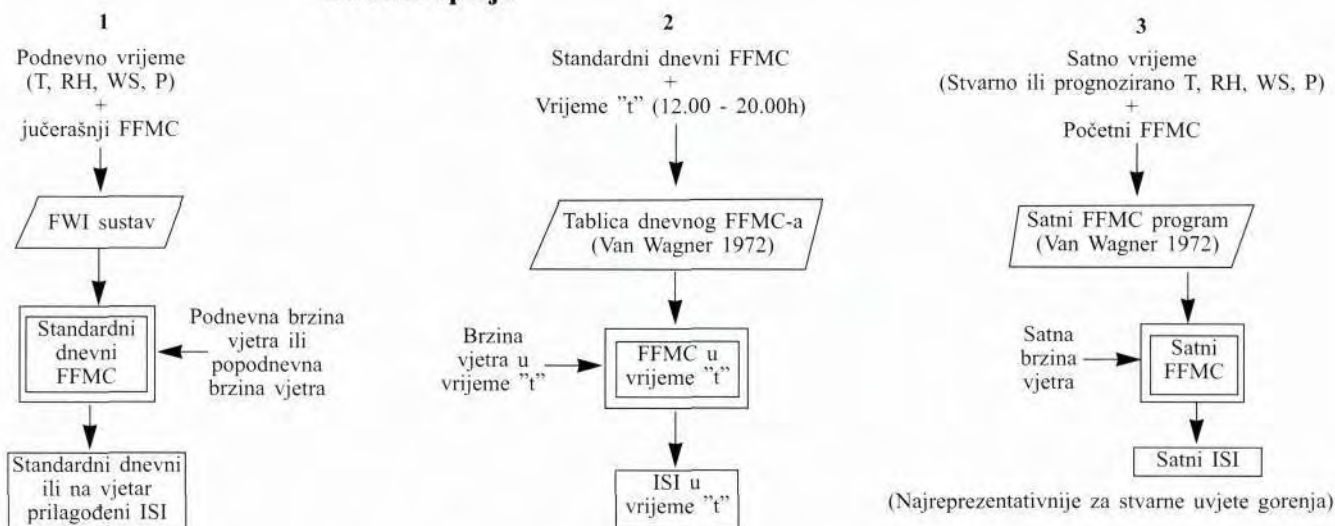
1

Podnevno vrijeme (T, RH, WS, P) + jučerašnji FFMC

FWI sustav

Standardni dnevni FFMC

Podnevna brzina vjetra ili popodnevna brzina vjetra

Standardni dnevni ili na vjetar prilagođeni ISI

2

Standardni dnevni FFMC + Vrijeme "t" (12.00 - 20.00h)

Tablica dnevnog FFMC-a (Van Wagner 1972)

Brzina vjetra u vrijeme "t"

FFMC u vrijeme "t"

ISI u vrijeme "t"

3

Satno vrijeme (Stvarno ili prognozirano T, RH, WS, P) + Početni FFMC

Satni FFMC program (Van Wagner 1972)

Satna brzina vjetra

Satni FFMC

Satni ISI

(Najreprezentativnije za stvarne uvjete gorenja)